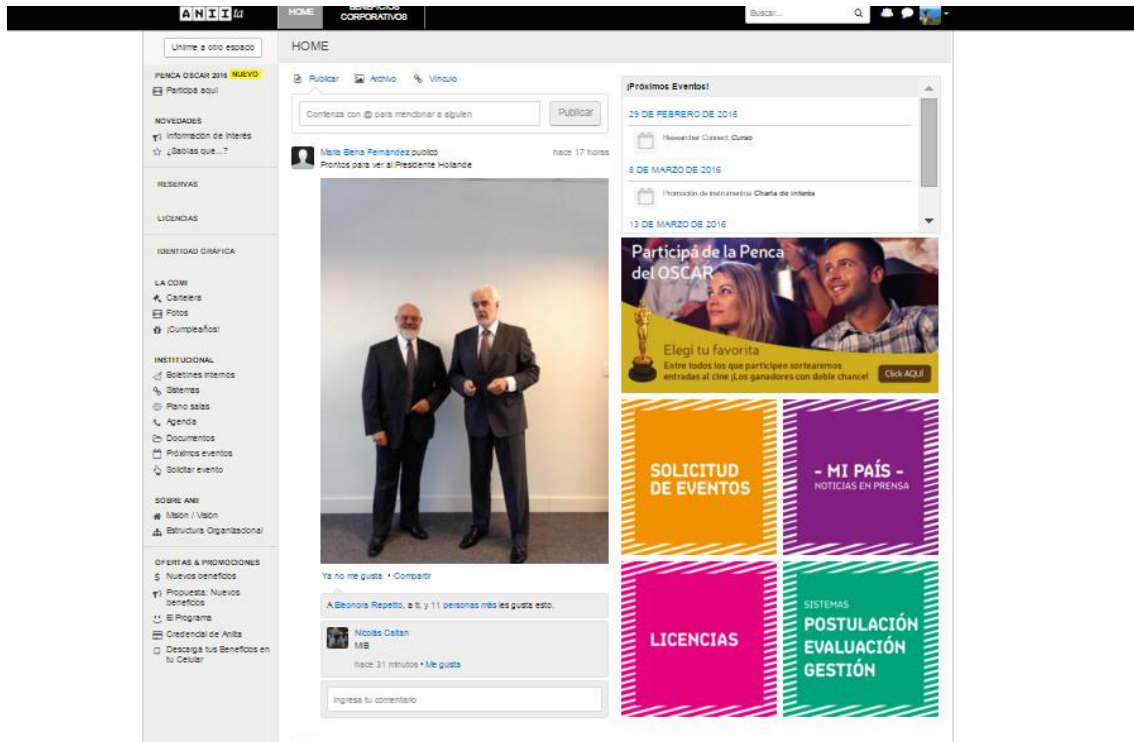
ANIIta HOME BENEFICIOS CORPORATIVOS Buscar...

Unirme a otro espacio

HOME

PENCA OSCAR 2016 NUEVO
Participá aquí

NOVEDADES
Información de Interés
¿Sabías que...?

RESERVAS

LICENCIAS

IDENTIDAD GRÁFICA

LA COMI
Cartelera
Fotos
¡Cumpleaños!

INSTITUCIONAL
Boletines internos
Baterías
Plano salas
Agenda
Documentos
Próximos eventos
Solicitar evento

SOBRE ANII
Misión / Visión
Estructura Organizacional

OFERTAS & PROMOCIONES
Nuevos beneficios
Propuesta: Nuevos beneficios
El Programa
Credencial de Anita
Descarga tus Beneficios en tu Celular

Publicar Archivo Vínculo

Comienza con @ para mencionar a alguien Publicar

María Elena Fernández publicó hace 17 horas
Prontos para ver al Presidente Hollande

Ya no me gusta • Compartir

A Eleonora Repetto, a ti, y 11 personas más les gusta esto.

Nicolás Caltan
MB
hace 31 minutos • Me gusta

Ingresa tu comentario

¡Próximos Eventos!

29 DE FEBRERO DE 2016
Newsletter Connect Curso

8 DE MARZO DE 2016
Promoción de instrumentos Charla de interés

13 DE MARZO DE 2016

Participá de la Penca del OSCAR
Elegí tu favorita
Entre todos los que participen sorteremos entradas al cine ¡Los ganadores con doble chance!
Click AQUÍ

SOLICITUD DE EVENTOS

- MI PAÍS -
NOTICIAS EN PRENSA

LICENCIAS

SISTEMAS
POSTULACIÓN
EVALUACIÓN
GESTIÓN